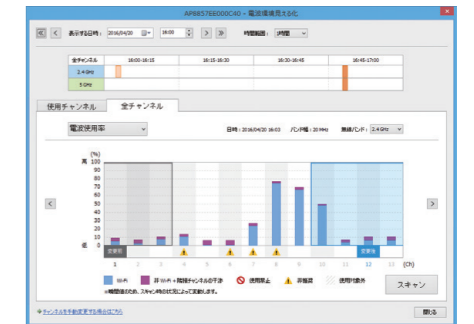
AP8857EE000C40 - 電波環境見える化

表示する日時： 2016/04/20　16:00　時間範囲： 1時間

| 全チャンネル | 16:00-16:15 | 16:15-16:30 | 16:30-16:45 | 16:45-17:00 |
|---|---|---|---|---|
| 2.4 GHz | | | | |
| 5 GHz | | | | |

使用チャンネル　全チャンネル

電波使用率

日時：2016/04/20 16:03　バンド幅：20 MHz　無線バンド：2.4 GHz

(%)
高 100
90
80
70
60
50
40
30
20
10
低 0

変更先　変更先

1 2 3 4 5 6 7 8 9 10 11 12 13 (Ch)

Wi-Fi　非 Wi-Fi＋隣接チャンネルの干渉　使用禁止　非推奨　使用対象外

※機器設定の内容、スキャン時の状況によって変更します。

スキャン

チャンネルを手動変更する場合はこちら

閉じる